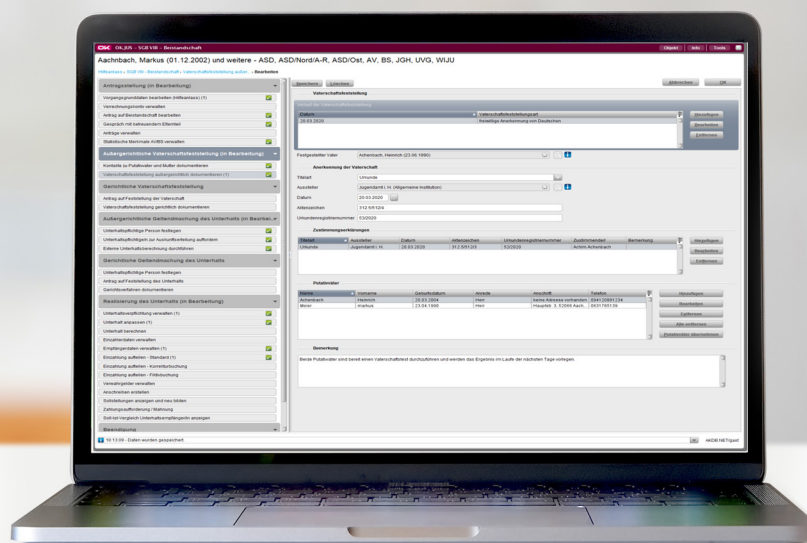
OK.JUS - SGB VIII - Beistandschaft

Objekt Info Tools

Aachnbach, Markus (01.12.2002) und weitere - ASD, ASD/Nord/A-R, ASD/Ost, AV, BS, JGH, UVG, WIJU

Hilfeanlass › SGB VIII › Beistandschaft › Vaterschaftsfeststellung außer... › Bearbeiten

Antragstellung (in Bearbeitung)
Vorgangsgrunddaten bearbeiten (Hilfeanlass) (1)
Verrechnungsziele verwalten
Antrag auf Beistandschaft bearbeiten
Gespräch mit betreuendem Elternteil
Anträge verwalten
Statistische Merkmale KiBS verwalten

Außergerichtliche Vaterschaftsfeststellung (in Bearbeitung)
Kontakte zu Putativvater und Mutter dokumentieren
Vaterschaftsfeststellung außergerichtlich dokumentieren (1)

Gerichtliche Vaterschaftsfeststellung
Antrag auf Feststellung der Vaterschaft
Vaterschaftsfeststellung gerichtlich dokumentieren

Außergerichtliche Geltendmachung des Unterhalts (in Bearbei...
Unterhaltspflichtige Person festlegen
Unterhaltspflichtigen zur Auskunftserteilung auffordern
Externe Unterhaltsberechnung durchführen

Gerichtliche Geltendmachung des Unterhalts
Unterhaltspflichtige Person festlegen
Antrag auf Festsetzung des Unterhalts
Gerichtsverfahren dokumentieren

Realisierung des Unterhalts (in Bearbeitung)
Unterhaltsverpflichtung verwalten (1)
Unterhalt anpassen (1)
Unterhalt berechnen
Einzahlerdaten verwalten
Empfängerdaten verwalten (1)
Einzahlung aufteilen - Standard (1)
Einzahlung aufteilen - Korrekturbuchung
Einzahlung aufteilen - Frühbuchung
Verwahrgelder verwalten
Anschreiben erstellen
Sollstellungen anzeigen und neu bilden
Zahlungsaufforderung / Mahnung
Soll-Ist-Vergleich Unterhaltsempfänger anzeigen

Beendigung

Speichern Löschen Abbrechen OK

Vaterschaftsfeststellung

Verlauf der Vaterschaftsfeststellung
| Datum | Vaterschaftsfeststellungsart |
|---|---|
| 20.03.2020 | freiwillige Anerkennung von Deutschen |

Hinzufügen Bearbeiten Entfernen

Festgestellter Vater: Achenbach, Heinrich (23.06.1980)

Anerkennung der Vaterschaft
Titelart: Urkunde
Aussteller: Jugendamt i. H. (Allgemeine Institution)
Datum: 20.03.2020
Aktenzeichen: 312.5/51/20
Urkundenregisternummer: 53/2020

Zustimmungserklärungen
| Titelart | Aussteller | Datum | Aktenzeichen | Urkundenregisternummer | Zustimmender | Bemerkung |
|---|---|---|---|---|---|---|
| Urkunde | Jugendamt i. H. | 20.03.2020 | 312.5/51/20 | 53/2020 | Achim Achenbach | |

Hinzufügen Bearbeiten Entfernen

Putativväter
| Name | Vorname | Geburtsdatum | Anrede | Anschrift | Telefon |
|---|---|---|---|---|---|
| Achenbach | Heinrich | 23.03.2004 | Herr | keine Adresse vorhanden | 09412/691134 |
| Meier | markus | 23.04.1988 | Herr | Hauptstr. 5, 12095 Aach... | 09317/951 36 |

Hinzufügen Bearbeiten Entfernen Alle entfernen Putativväter übernehmen

Bemerkung
Beide Putativväter sind bereit einen Vaterschaftstest durchzuführen und werden das Ergebnis im Laufe der nächsten Tage vorlegen.

10:13:09 - Daten wurden gespeichert.
HKDB.NET/gast